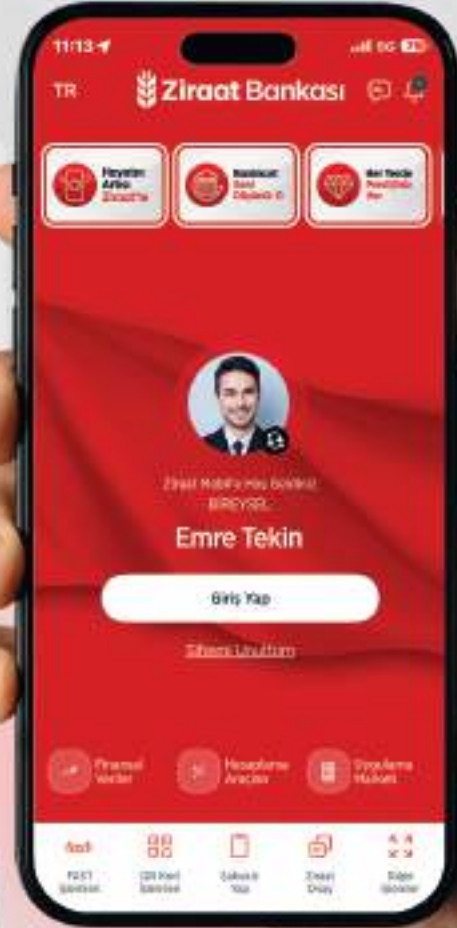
11:13
5G 78
TR
Ziraat Bankası
Hayatın Artısı Ziraat'te
Bankacılık Sana Söylenildi
Her Yerde Yanındayız
Ziraat Mobil'e Hoş Geldiniz
BİREYSEL
Emre Tekin
Giriş Yap
Şifremi Unuttum
Finansal Veriler
Hesaplama Araçları
Uygulama Market
FAST İşlemleri
QR Kod İşlemleri
Şubesiz Yap
Ziraat Onay
Diğer İşlemler